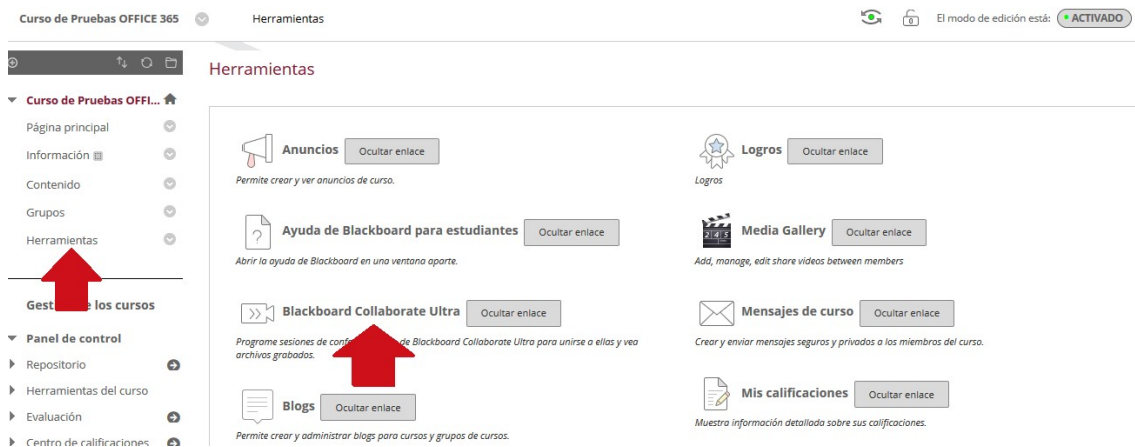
Curso de Pruebas OFFICE 365 Herramientas

El modo de edición está: ACTIVADO

Curso de Pruebas OFFI...
Página principal
Información
Contenido
Grupos
Herramientas

Gest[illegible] e los cursos

Panel de control
Repositorio
Herramientas del curso
Evaluación
Centro de calificaciones

Herramientas

Anuncios Ocultar enlace
Permite crear y ver anuncios de curso.

Ayuda de Blackboard para estudiantes Ocultar enlace
Abrir la ayuda de Blackboard en una ventana aparte.

Blackboard Collaborate Ultra Ocultar enlace
Programe sesiones de conf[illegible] de Blackboard Collaborate Ultra para unirse a ellas y vea archivos grabados.

Blogs Ocultar enlace
Permite crear y administrar blogs para cursos y grupos de cursos.

Logros Ocultar enlace
Logros

Media Gallery Ocultar enlace
Add, manage, edit share videos between members

Mensajes de curso Ocultar enlace
Crear y enviar mensajes seguros y privados a los miembros del curso.

Mis calificaciones Ocultar enlace
Muestra información detallada sobre sus calificaciones.